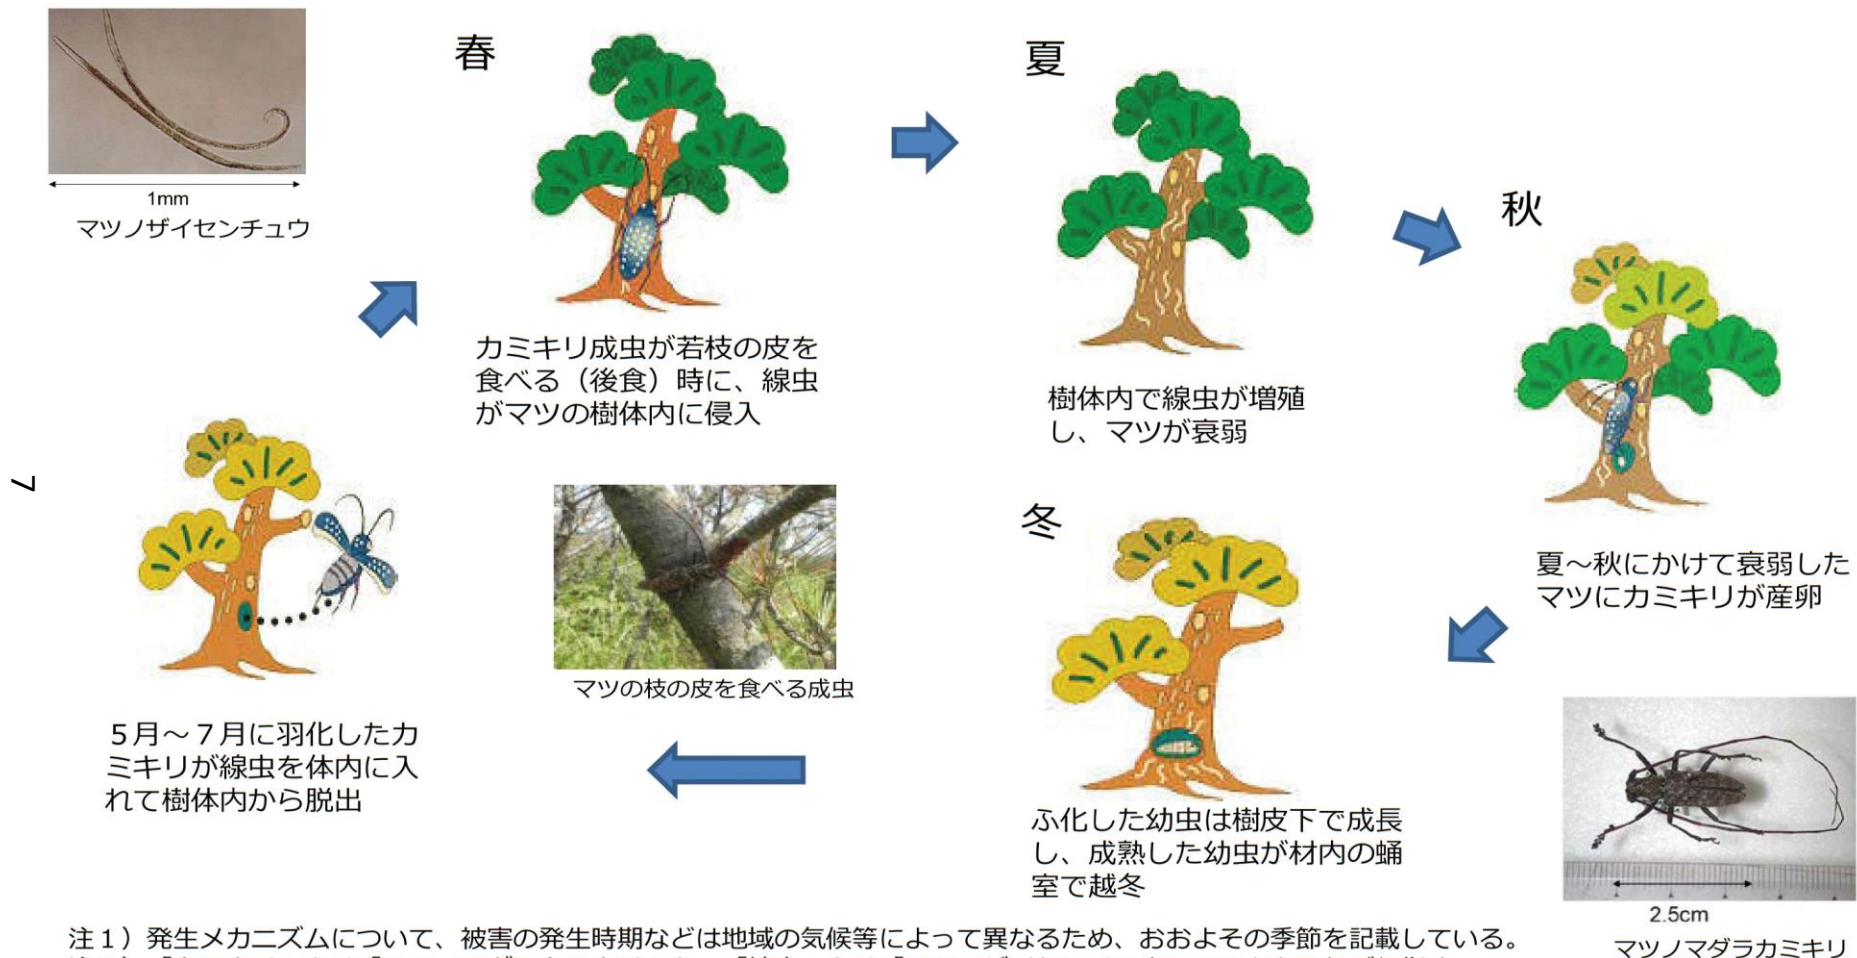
1mm
マツノザイセンチュウ

春

カミキリ成虫が若枝の皮を食べる（後食）時に、線虫がマツの樹体内に侵入

夏

樹体内で線虫が増殖し、マツが衰弱

秋

夏～秋にかけて衰弱したマツにカミキリが産卵

7

5月～7月に羽化したカミキリが線虫を体内に入れて樹体内から脱出

マツの枝の皮を食べる成虫

冬

ふ化した幼虫は樹皮下で成長し、成熟した幼虫が材内の蛹室で越冬

2.5cm
マツノマダラカミキリ

注1）発生メカニズムについて、被害の発生時期などは地域の気候等によって異なるため、おおよその季節を記載している。
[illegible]